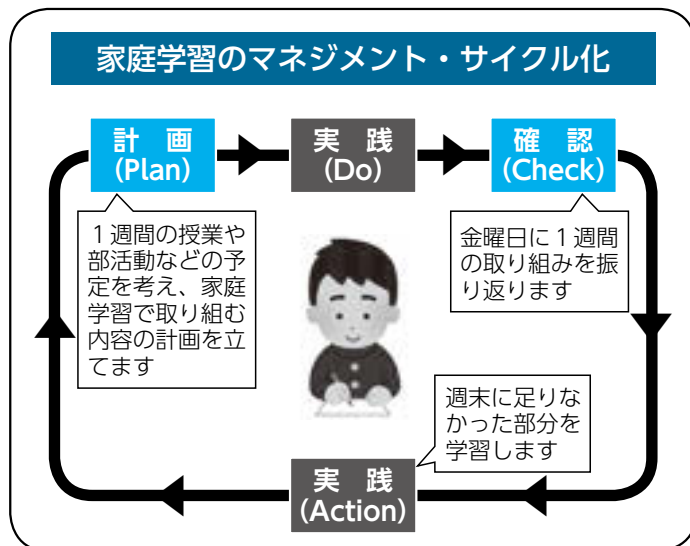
家庭学習のマネジメント・サイクル化

計画
(Plan)

実践
(Do)

確認
(Check)

１週間の授業や部活動などの予定を考え、家庭学習で取り組む内容の計画を立てます

金曜日に１週間の取り組みを振り返ります

週末に足りなかった部分を学習します

実践
(Action)